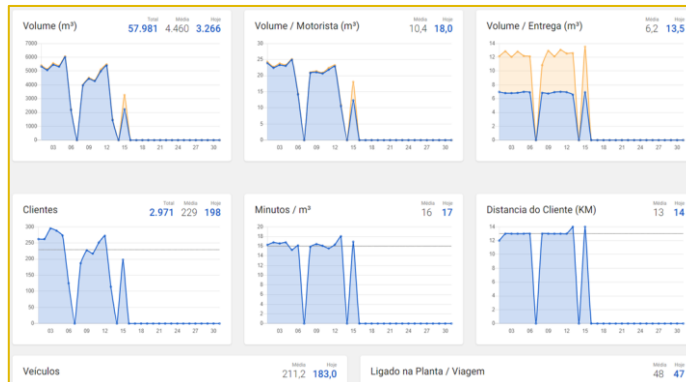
Volume (m³)
Total 57.981 Média 4.460 Hoje 3.266
6000 5000 4000 3000 2000 1000 0
03 06 09 12 15 18 21 24 27 30

Volume / Motorista (m³)
Média 10,4 Hoje 18,0
30 25 20 15 10 5 0
03 06 09 12 15 18 21 24 27 30

Volume / Entrega (m³)
Média 6,2 Hoje 13,5
14 12 10 8 6 4 2 0
03 06 09 12 15 18 21 24 27 30

Clientes
Total 2.971 Média 229 Hoje 198
300 250 200 150 100 50 0
03 06 09 12 15 18 21 24 27 30

Minutos / m³
Média 16 Hoje 17
20 18 16 14 12 10 8 6 4 2 0
03 06 09 12 15 18 21 24 27 30

Distancia do Cliente (KM)
Média 13 Hoje 14
14 12 10 8 6 4 2 0
03 06 09 12 15 18 21 24 27 30

Veículos
Média 211,2 Hoje 183,0

Ligado na Planta / Viagem
Média 48 Hoje 47